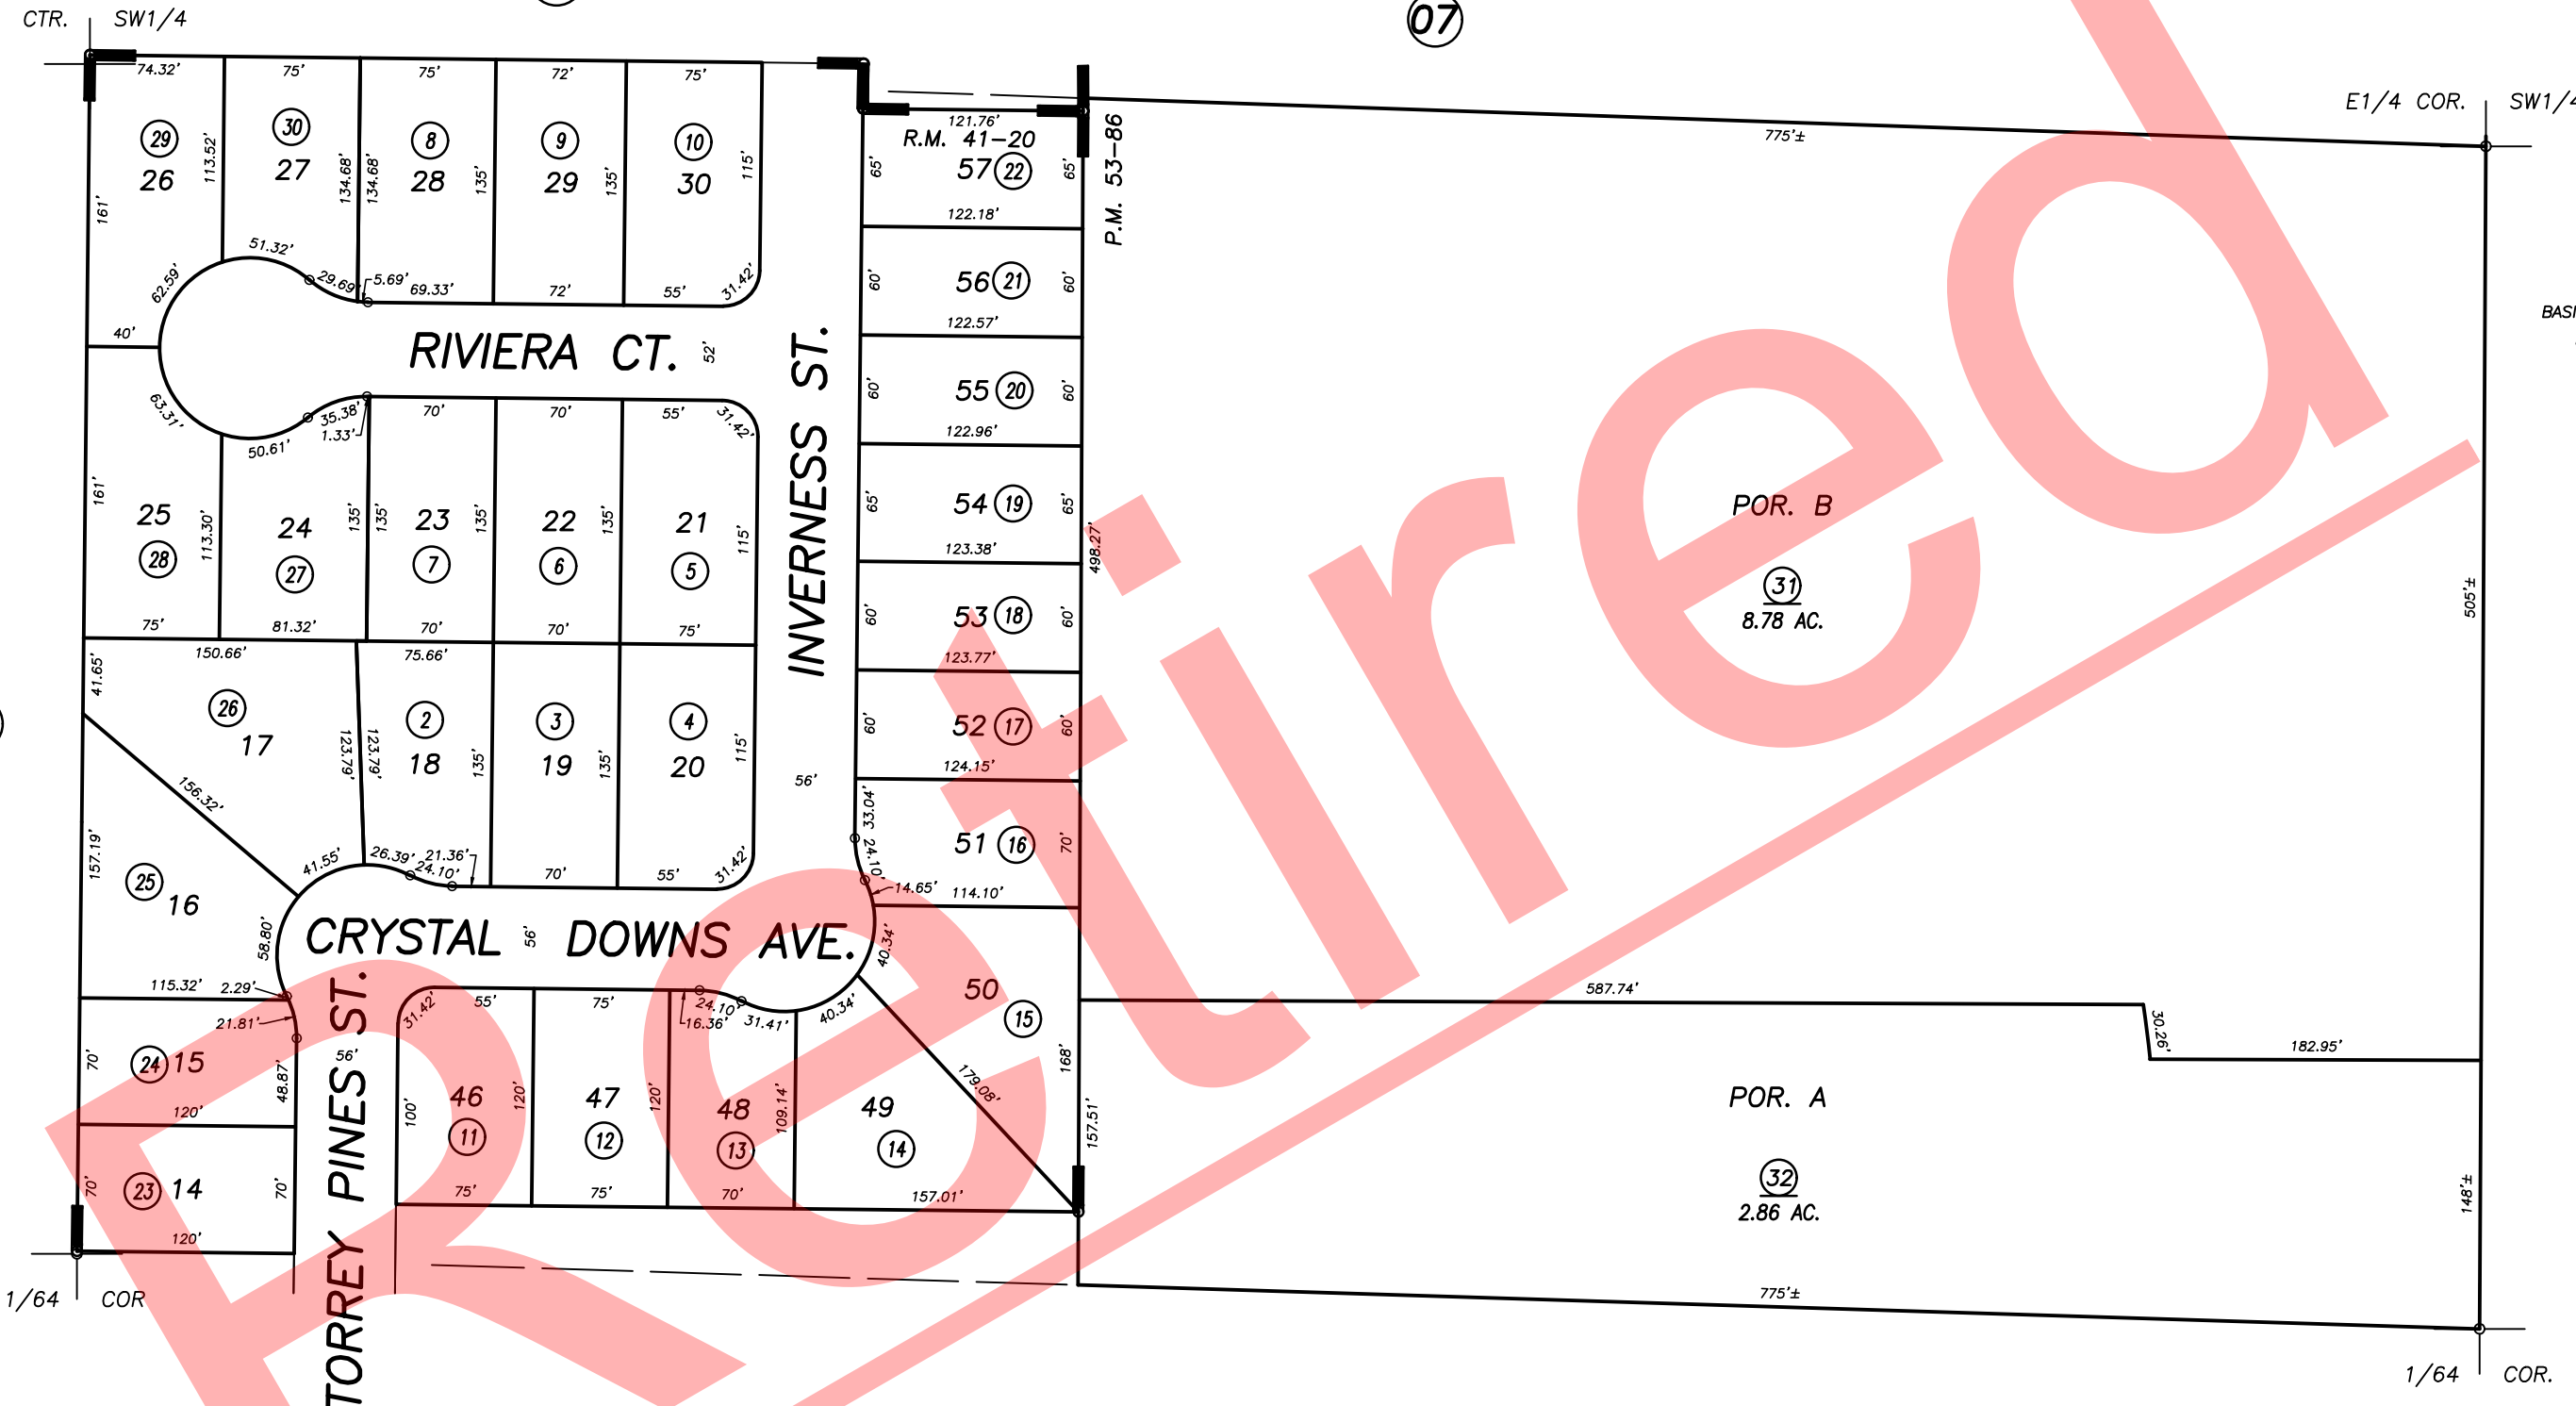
CTR. SW1/4

07

E1/4 COR. SW1/4

Retired

74.32' 75' 75' 72' 75'

29 26 113.52' 161'

30 27 134.68'

134.68' 8 28 135'

9 29 135'

10 30 115'

51.32' 29.69' 5.69' 69.33' 72' 55' 31.42'

62.59' 40'

RIVIERA CT. 52'

63.31' 35.38' 1.33' 50.61'

70' 70' 55' 31.42'

161' 25 28 113.30'

24 27 135'

135' 23 7 135'

22 6 135'

21 5 115'

75' 81.32' 70' 70' 75'

150.66' 75.66' 41.65'

26 17 123.79' 123.79'

2 18 135'

3 19 135'

4 20 115'

156.32'

157.19' 25 16

41.55' 26.39' 21.36' 24.10' 70' 55' 31.42'

CRYSTAL 56' DOWNS AVE.

58.80' 115.32' 2.29' 21.81'

24 15 70' 120' 48.87'

23 14 70' 70' 120'

TORREY PINES ST. 56'

31.42' 55' 75' 24.10' 16.36' 31.41' 40.34'

100' 46 11 120'

47 12 120'

48 13 109.14'

49 14

75' 75' 70' 157.01'

179.08'

INVERNESS ST. 56'

121.76' R.M. 41-20 57 22 65' 65' 122.18'

56 21 60' 60' 122.57'

55 20 60' 60' 122.96'

54 19 65' 65' 123.38'

53 18 60' 60' 123.77'

52 17 60' 60' 124.15'

33.04' 24.10' 14.65' 51 16 70' 114.10'

40.34' 50 15 168'

157.51'

P.M. 53-86

498.27'

775'±

BASI

POR. B

31 8.78 AC.

505'±

587.74' 30.26' 182.95'

POR. A

32 2.86 AC.

148'±

775'±

1/64 COR

1/64 COR.